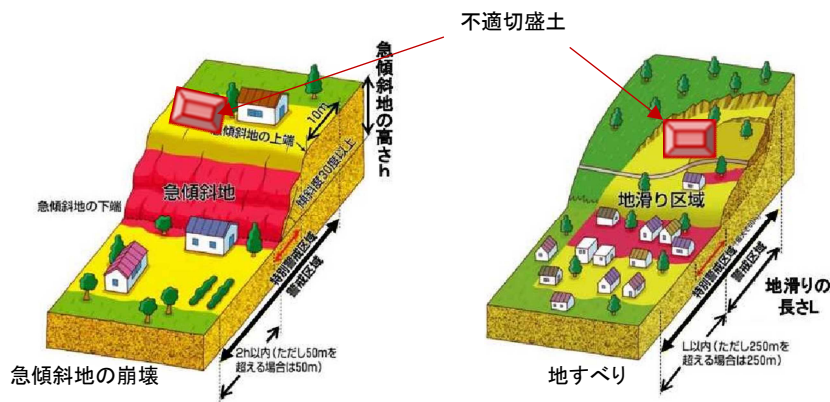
不適切盛土

急傾斜地の高さh

10m

急傾斜地の上端

傾斜度30度以上

急傾斜地

急傾斜地の下端

特別警戒区域

警戒区域

2h以内（ただし50mを超える場合は50m）

急傾斜地の崩壊

地滑り区域

特別警戒区域

警戒区域

地滑りの長さL

L以内（ただし250mを超える場合は250m）

地すべり